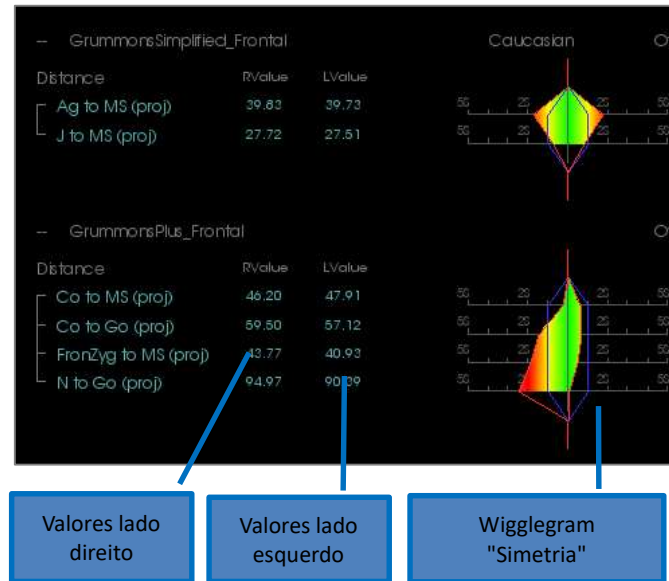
– GrummonsSimplified_Frontal

Caucasian

O

| Distance | RValue | LValue |
|---|---|---|
| Ag to MS (proj) | 39.83 | 39.73 |
| J to MS (proj) | 27.72 | 27.51 |

50 25 25 50
50 25 25 50

– GrummonsPlus_Frontal

O

| Distance | RValue | LValue |
|---|---|---|
| Co to MS (proj) | 46.20 | 47.91 |
| Co to Go (proj) | 59.50 | 57.12 |
| FronZyg to MS (proj) | 43.77 | 40.93 |
| N to Go (proj) | 94.97 | 90.09 |

50 25 25 50
50 25 25 50
50 25 25 50
50 25 25 50

Valores lado direito

Valores lado esquerdo

Wigglegram "Simetria"